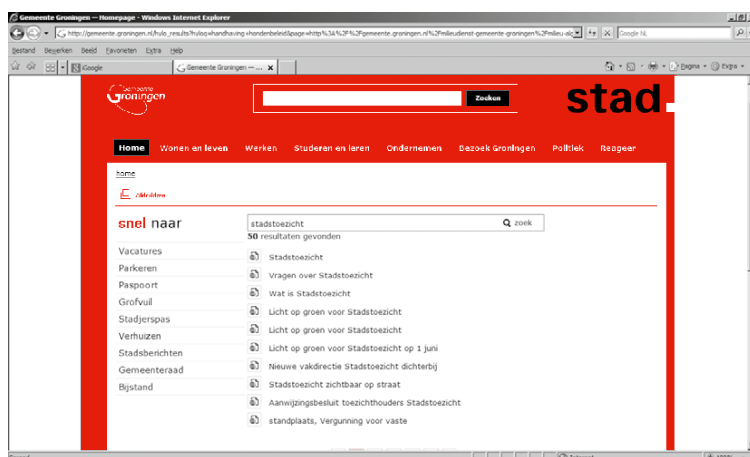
Gemeente Groningen — Homepage - Windows Internet Explorer

http://gemeente.groningen.nl/hulo_results?hulog=handhaving+hondenbeleid&page=http%3A%2F%2Fgemeente.groningen.nl%2Fmilieudienst-gemeente-groningen%2Fmilieu-alg

Google NL

Bestand Bewerken Beeld Favorieten Extra Help

iGoogle

Gemeente Groningen — ...

Pagina Extra

gemeente Groningen

Zoeken

stad

Home Wonen en leven Werken Studeren en leren Ondernemen Bezoek Groningen Politiek Reageer

home

Afdrukken

snel naar

Vacatures
Parkeren
Paspoort
Grofvuil
Stadjerspas
Verhuizen
Stadsberichten
Gemeenteraad
Bijstand

stadstoezicht

zoek

50 resultaten gevonden

Stadstoezicht
Vragen over Stadstoezicht
Wat is Stadstoezicht
Licht op groen voor Stadstoezicht
Licht op groen voor Stadstoezicht
Licht op groen voor Stadstoezicht op 1 juni
Nieuwe vakdirectie Stadstoezicht dichterbij
Stadstoezicht zichtbaar op straat
Aanwijzingsbesluit toezichthouders Stadstoezicht
standplaats, Vergunning voor vaste